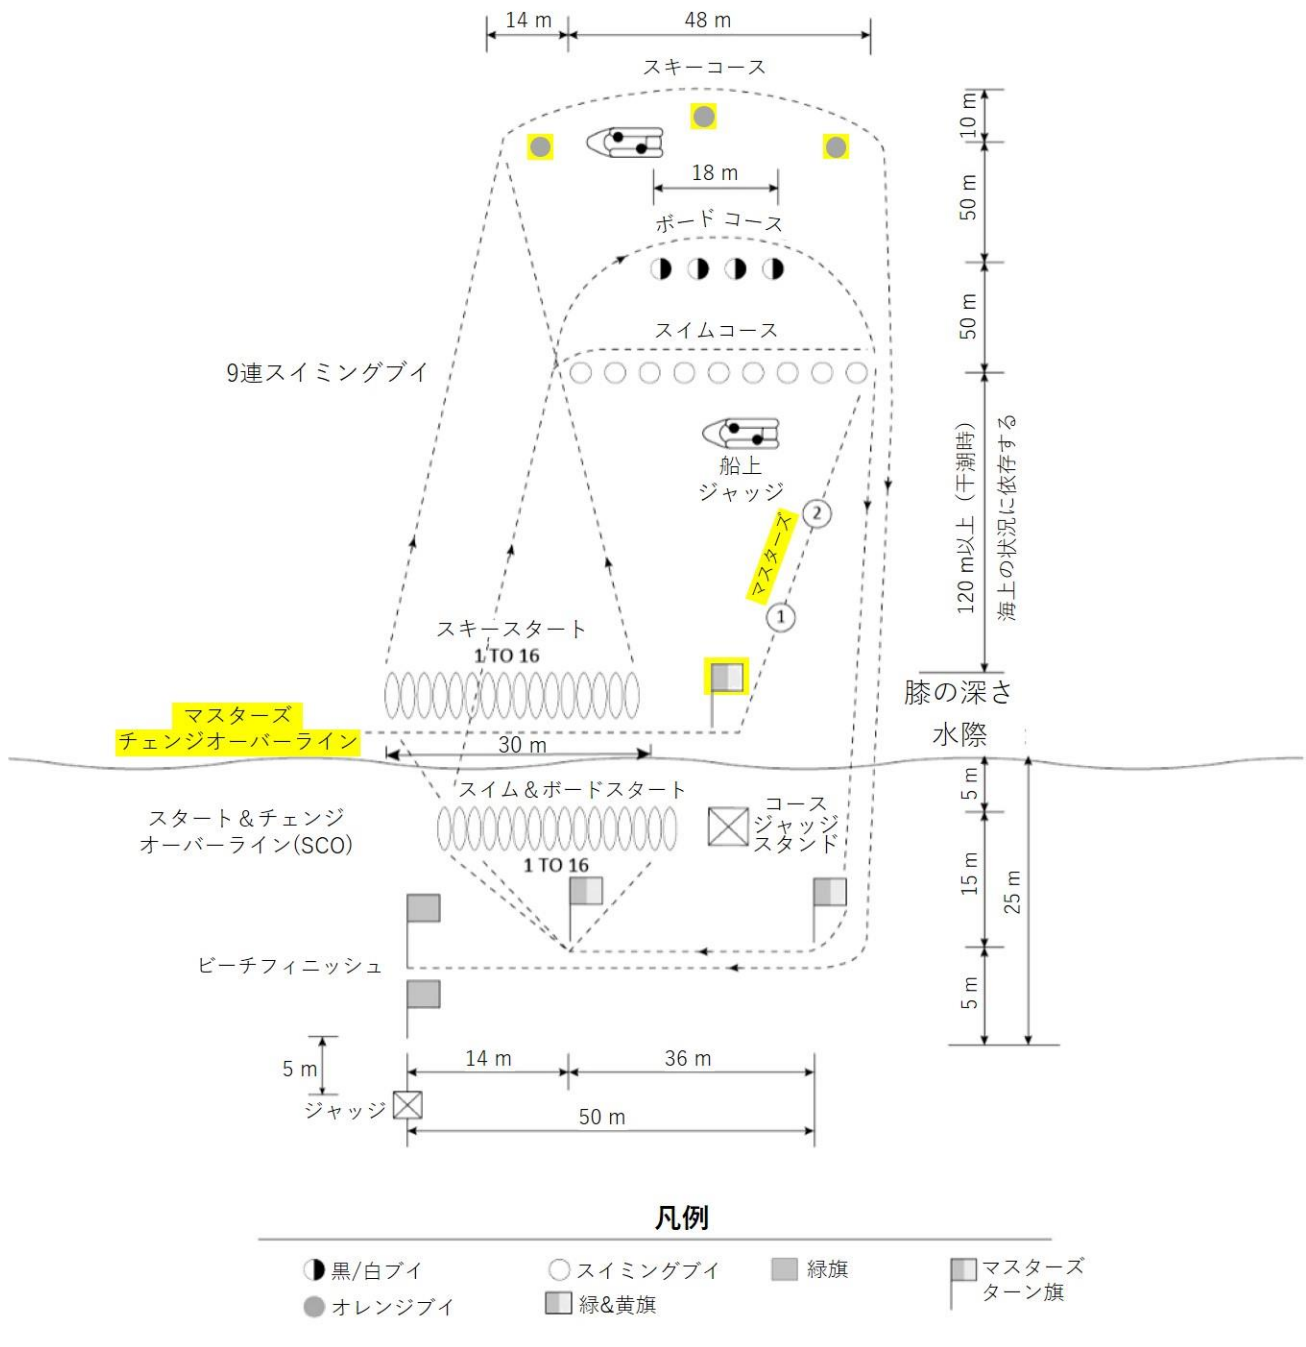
14 m
48 m
スキーコース
18 m
ボード コース
スイムコース
9連スイミングブイ
船上
ジャッジ
マスターズ
2
1
スキースタート
1 TO 16
マスターズ
チェンジオーバーライン
30 m
スイム＆ボードスタート
スタート＆チェンジ
オーバーライン(SCO)
コース
ジャッジ
スタンド
1 TO 16
ビーチフィニッシュ
5 m
ジャッジ
14 m
36 m
50 m
10 m
50 m
50 m
120 m以上（干潮時）
海上の状況に依存する
膝の深さ
水際
5 m
15 m
25 m
5 m

凡例

黒/白ブイ
オレンジブイ
スイミングブイ
緑&黄旗
緑旗
マスターズ
ターン旗